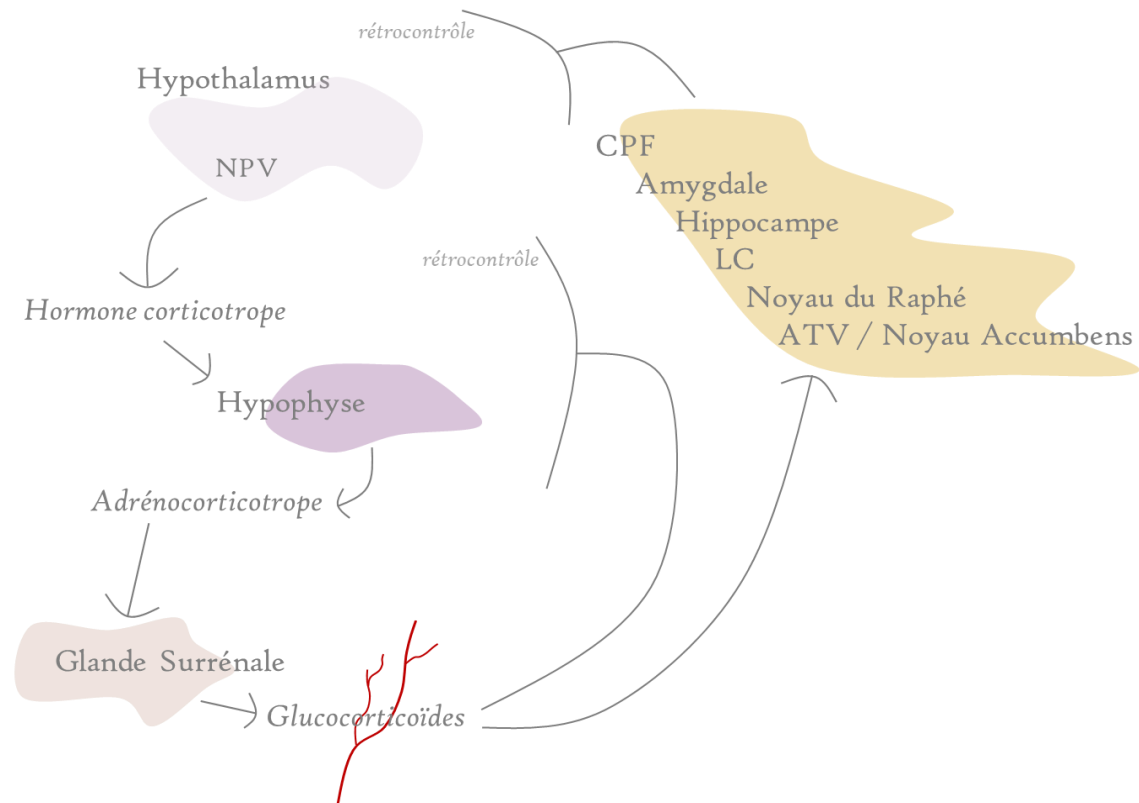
rétrocontrôle

Hypothalamus

NPV

CPF
Amygdale
Hippocampe
LC
Noyau du Raphé
ATV / Noyau Accumbens

rétrocontrôle

Hormone corticotrope

Hypophyse

Adrénocorticotrope

Glande Surrénale

Glucocorticoïdes